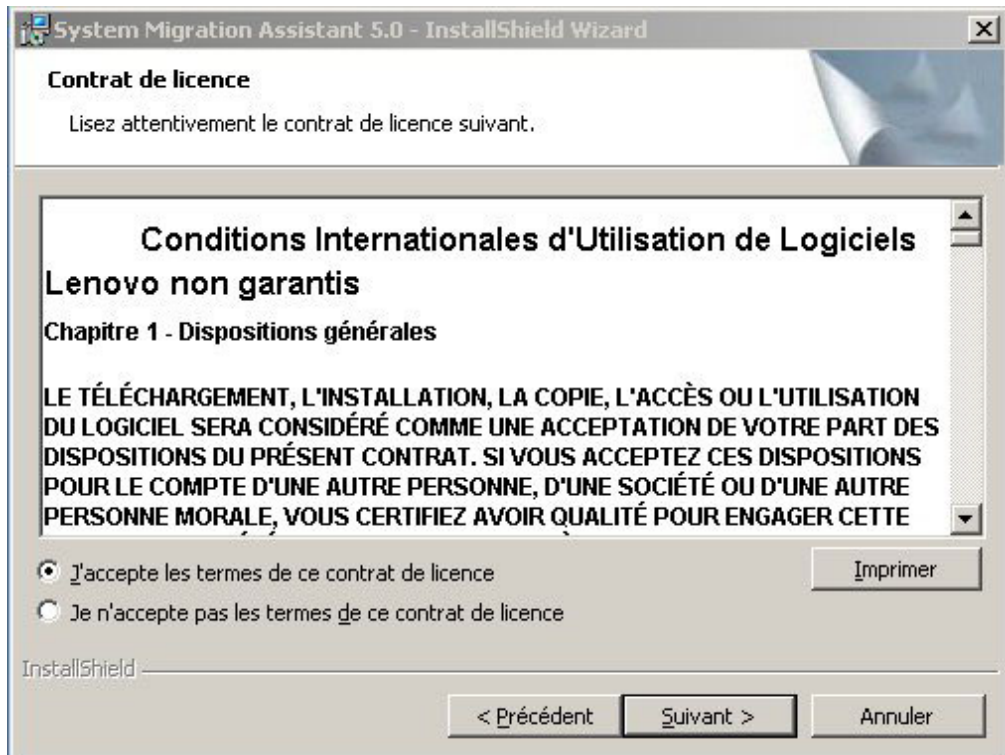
System Migration Assistant 5.0 - InstallShield Wizard

Contrat de licence

Lisez attentivement le contrat de licence suivant.

Conditions Internationales d'Utilisation de Logiciels Lenovo non garantis

Chapitre 1 - Dispositions générales

LE TÉLÉCHARGEMENT, L'INSTALLATION, LA COPIE, L'ACCÈS OU L'UTILISATION DU LOGICIEL SERA CONSIDÉRÉ COMME UNE ACCEPTATION DE VOTRE PART DES DISPOSITIONS DU PRÉSENT CONTRAT. SI VOUS ACCEPTEZ CES DISPOSITIONS POUR LE COMPTE D'UNE AUTRE PERSONNE, D'UNE SOCIÉTÉ OU D'UNE AUTRE PERSONNE MORALE, VOUS CERTIFIEZ AVOIR QUALITÉ POUR ENGAGER CETTE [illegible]

J'accepte les termes de ce contrat de licence

Je n'accepte pas les termes de ce contrat de licence

Imprimer

InstallShield

< Précédent

Suivant >

Annuler